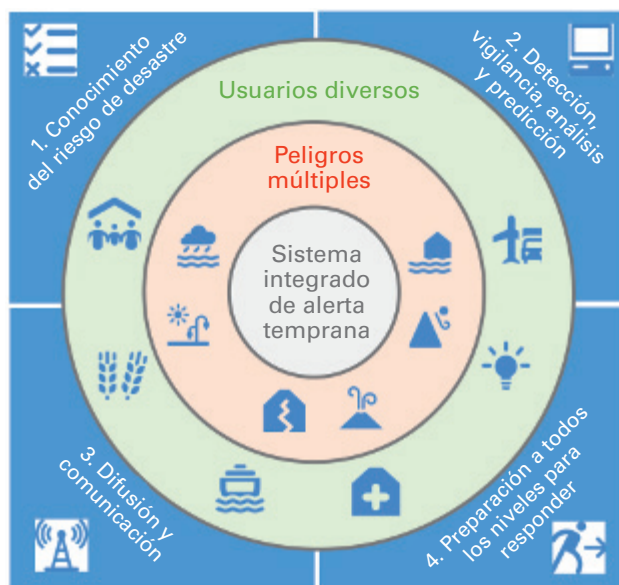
1. Conocimiento del riesgo de desastre

2. Detección, vigilancia, análisis y predicción

Usuarios diversos

Peligros múltiples

Sistema integrado de alerta temprana

3. Difusión y comunicación

4. Preparación a todos los niveles para responder